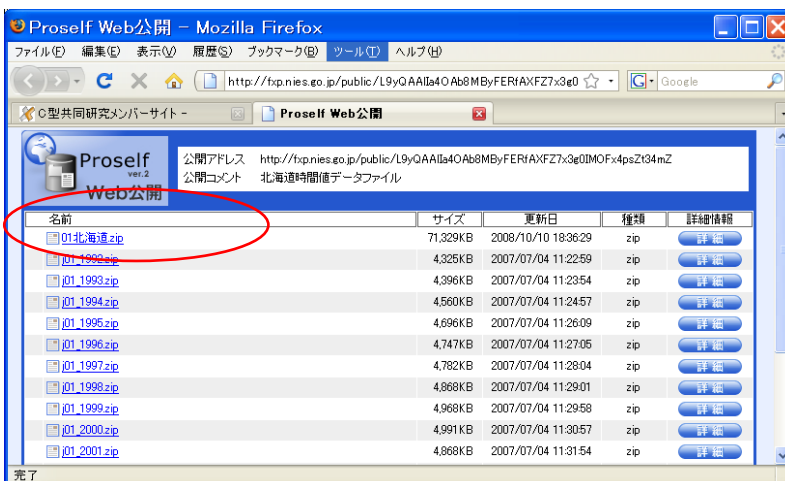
Proself Web公開 - Mozilla Firefox

ファイル(F) 編集(E) 表示(V) 履歴(S) ブックマーク(B) ツール(T) ヘルプ(H)

http://fxp.nies.go.jp/public/L9yQAAIIa4OAb8MByFERfAXFZ7x3g0

Google

C型共同研究メンバーサイト -

Proself Web公開

Proself ver.2 Web公開

公開アドレス http://fxp.nies.go.jp/public/L9yQAAIIa4OAb8MByFERfAXFZ7x3g0IMOFx4psZt34mZ
公開コメント 北海道時間値データファイル

| 名前 | サイズ | 更新日 | 種類 | 詳細情報 |
|---|---|---|---|---|
| 01北海道.zip | 71,329KB | 2008/10/10 18:36:29 | zip | 詳細 |
| j01_1992.zip | 4,325KB | 2007/07/04 11:22:59 | zip | 詳細 |
| j01_1993.zip | 4,396KB | 2007/07/04 11:23:54 | zip | 詳細 |
| j01_1994.zip | 4,560KB | 2007/07/04 11:24:57 | zip | 詳細 |
| j01_1995.zip | 4,696KB | 2007/07/04 11:26:09 | zip | 詳細 |
| j01_1996.zip | 4,747KB | 2007/07/04 11:27:05 | zip | 詳細 |
| j01_1997.zip | 4,782KB | 2007/07/04 11:28:04 | zip | 詳細 |
| j01_1998.zip | 4,868KB | 2007/07/04 11:29:01 | zip | 詳細 |
| j01_1999.zip | 4,968KB | 2007/07/04 11:29:58 | zip | 詳細 |
| j01_2000.zip | 4,991KB | 2007/07/04 11:30:57 | zip | 詳細 |
| j01_2001.zip | 4,868KB | 2007/07/04 11:31:54 | zip | 詳細 |

完了